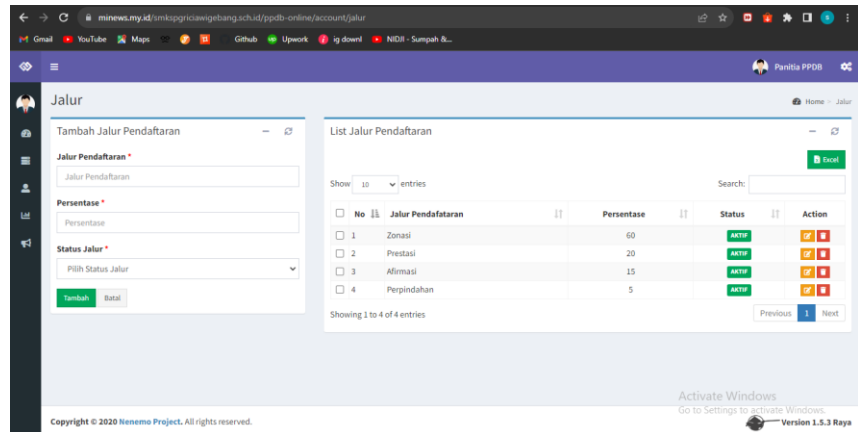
minews.my.id/smkspgriciawigebang.sch.id/ppdb-online/account/jalur

Gmail YouTube Maps Github Upwork ig downl NIDJI - Sumpah &...

Panitia PPDB

Jalur

Home > Jalur

Tambah Jalur Pendaftaran

Jalur Pendaftaran *

Jalur Pendaftaran

Persentase *

Persentase

Status Jalur *

Pilih Status Jalur

Tambah Batal

List Jalur Pendaftaran

Excel

Show 10 entries

Search:

| No | Jalur Pendafataran | Persentase | Status | Action |
|---|---|---|---|---|
| 1 | Zonasi | 60 | AKTIF | |
| 2 | Prestasi | 20 | AKTIF | |
| 3 | Afirmasi | 15 | AKTIF | |
| 4 | Perpindahan | 5 | AKTIF | |

Showing 1 to 4 of 4 entries

Previous 1 Next

Activate Windows
Go to Settings to activate Windows.

Copyright © 2020 Nenemo Project. All rights reserved.

Version 1.5.3 Raya